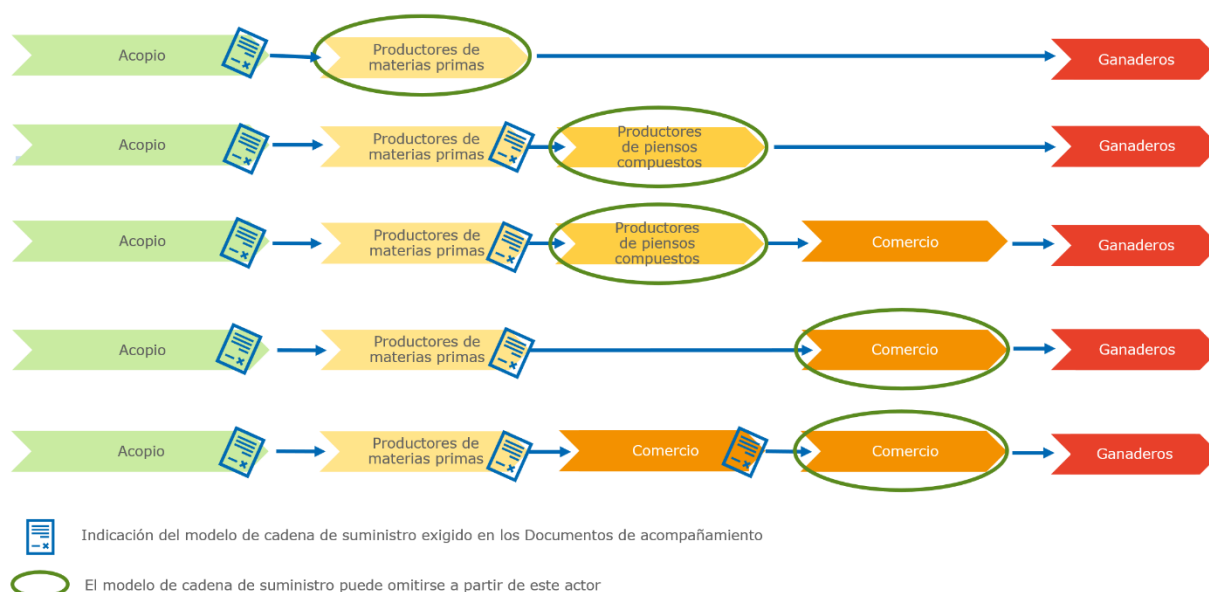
Acopio
Productores de materias primas
Ganaderos

Acopio
Productores de materias primas
Productores de piensos compuestos
Ganaderos

Acopio
Productores de materias primas
Productores de piensos compuestos
Comercio
Ganaderos

Acopio
Productores de materias primas
Comercio
Ganaderos

Acopio
Productores de materias primas
Comercio
Comercio
Ganaderos

Indicación del modelo de cadena de suministro exigido en los Documentos de acompañamiento

El modelo de cadena de suministro puede omitirse a partir de este actor